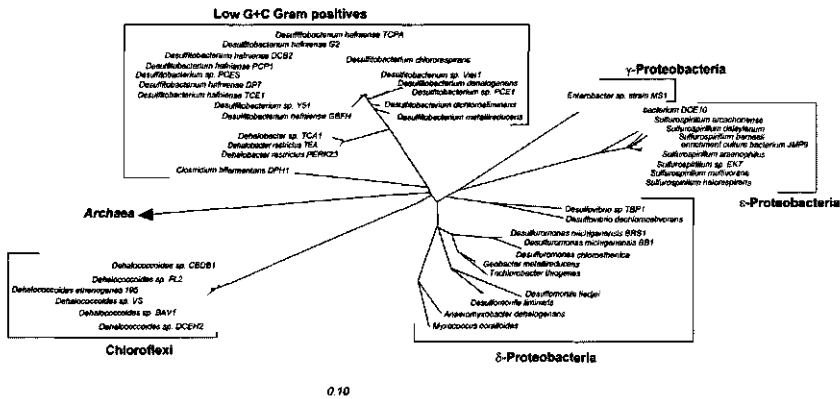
Low G+C Gram positives

Desulfitobacterium hafniense TCPA
Desulfitobacterium hafniense G2
Desulfitobacterium hafniense DCB2
Desulfitobacterium chlororespirans
Desulfitobacterium hafniense PCP1
Desulfitobacterium sp. PCES
Desulfitobacterium hafniense DP7
Desulfitobacterium hafniense TCE1
Desulfitobacterium sp. Viet1
Desulfitobacterium dehalogenans
Desulfitobacterium sp. PCE1
Desulfitobacterium sp. Y51
Desulfitobacterium dichloroeliminans
Desulfitobacterium hafniense GBFH
Desulfitobacterium metallireducens
Dehalobacter sp. TCA1
Dehalobacter restrictus TEA
Dehalobacter restrictus PERK23
Clostridium bifermentans DPH1

γ-Proteobacteria

Enterobacter sp. strain MS1

bacterium DCE10
Sulfurospirillum arcachonense
Sulfurospirillum deleyianum
Sulfurospirillum barnesii
enrichment culture bacterium JMP9
Sulfurospirillum arsenophilus
Sulfurospirillum sp. EK7
Sulfurospirillum multivorans
Sulfurospirillum halorespirans

ε-Proteobacteria

Archaea

Desulfovibrio sp. TBP1
Desulfovibrio dechloracetivorans
Desulfuromonas michiganensis BRS1
Desulfuromonas michiganensis BB1
Desulfuromonas chloroethenica
Geobacter metallireducens
Trichlorobacter thiogenes
Desulfuromonas fiedjei
Desulfomonile tiedjei
Anaeromyxobacter dehalogenans
Myxococcus coralloides

Dehalococcoides sp. CBDB1
Dehalococcoides sp. FL2
Dehalococcoides ethenogenes 195
Dehalococcoides sp. VS
Dehalococcoides sp. BAV1
Dehalococcoides sp. DCEH2

Chloroflexi

δ-Proteobacteria

0.10